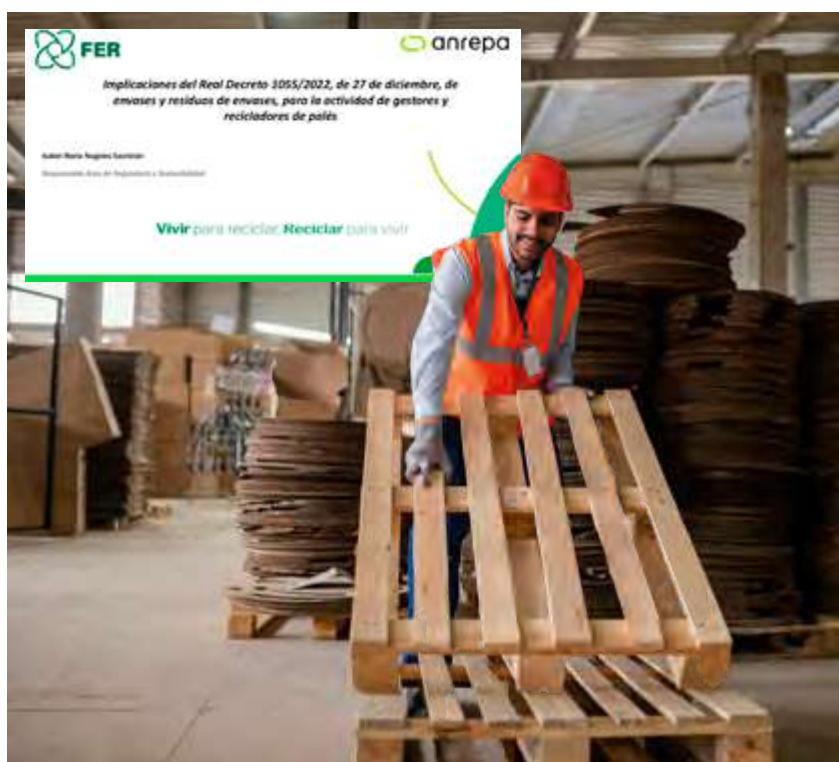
FER

anrepa

Implicaciones del Real Decreto 1055/2022, de 27 de diciembre, de envases y residuos de envases, para la actividad de gestores y recicladores de palés

Isabel María Nogales Santolaia

Responsable Área de Reglamento y Sostenibilidad

Vivir para reciclar. Reciclar para vivir